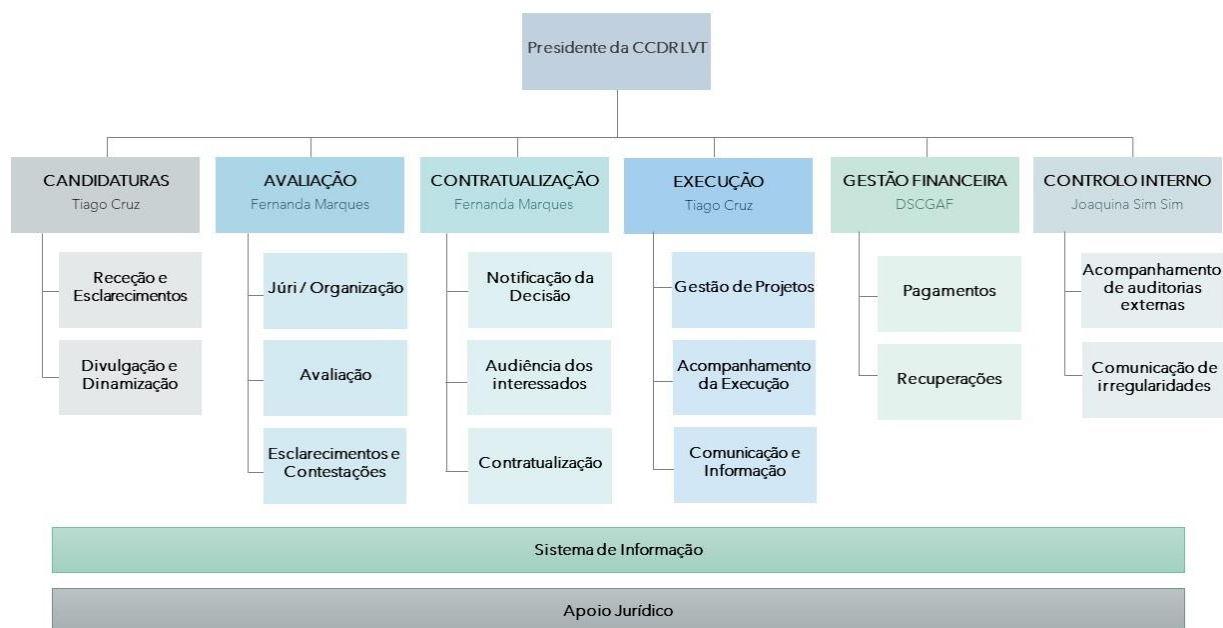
Presidente da CCDR LVT

CANDIDATURAS
Tiago Cruz

Receção e Esclarecimentos

Divulgação e Dinamização

AVALIAÇÃO
Fernanda Marques

Júri / Organização

Avaliação

Esclarecimentos e Contestações

CONTRATUALIZAÇÃO
Fernanda Marques

Notificação da Decisão

Audiência dos interessados

Contratualização

EXECUÇÃO
Tiago Cruz

Gestão de Projetos

Acompanhamento da Execução

Comunicação e Informação

GESTÃO FINANCEIRA
DSCGAF

Pagamentos

Recuperações

CONTROLO INTERNO
Joaquina Sim Sim

Acompanhamento de auditorias externas

Comunicação de irregularidades

Sistema de Informação

Apoio Jurídico